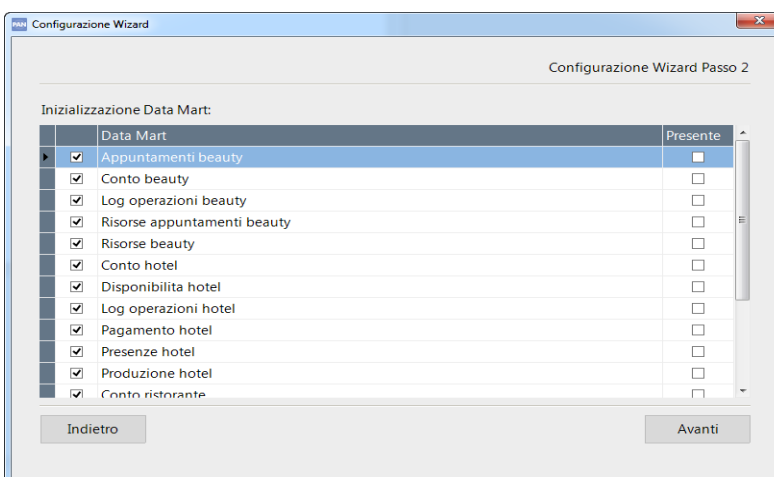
PAN Configurazione Wizard

Configurazione Wizard Passo 2

Inizializzazione Data Mart:

| | | Data Mart | Presente |
|---|---|---|---|
| | ☑ | Appuntamenti beauty | ☐ |
| | ☑ | Conto beauty | ☐ |
| | ☑ | Log operazioni beauty | ☐ |
| | ☑ | Risorse appuntamenti beauty | ☐ |
| | ☑ | Risorse beauty | ☐ |
| | ☑ | Conto hotel | ☐ |
| | ☑ | Disponibilita hotel | ☐ |
| | ☑ | Log operazioni hotel | ☐ |
| | ☑ | Pagamento hotel | ☐ |
| | ☑ | Presenze hotel | ☐ |
| | ☑ | Produzione hotel | ☐ |
| | ☑ | Conto ristorante | ☐ |

Indietro

Avanti